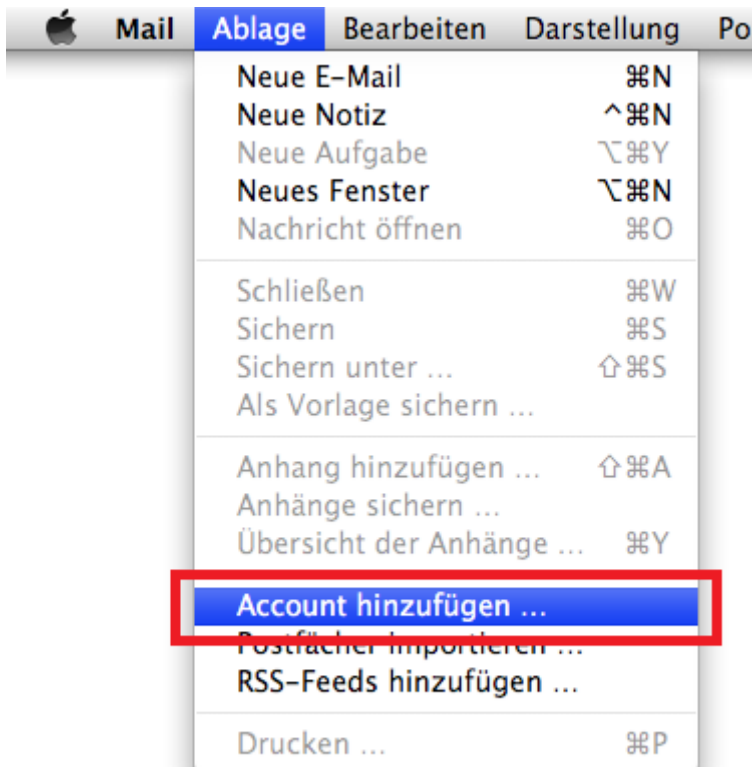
Mail Ablage Bearbeiten Darstellung Po

Neue E-Mail ⌘N
Neue Notiz ^⌘N
Neue Aufgabe ⌥⌘Y
Neues Fenster ⌥⌘N
Nachricht öffnen ⌘O

Schließen ⌘W
Sichern ⌘S
Sichern unter ... ⇧⌘S
Als Vorlage sichern ...

Anhang hinzufügen ... ⇧⌘A
Anhänge sichern ...
Übersicht der Anhänge ... ⌘Y

Account hinzufügen ...
Postfächer importieren ...
RSS-Feeds hinzufügen ...

Drucken ... ⌘P